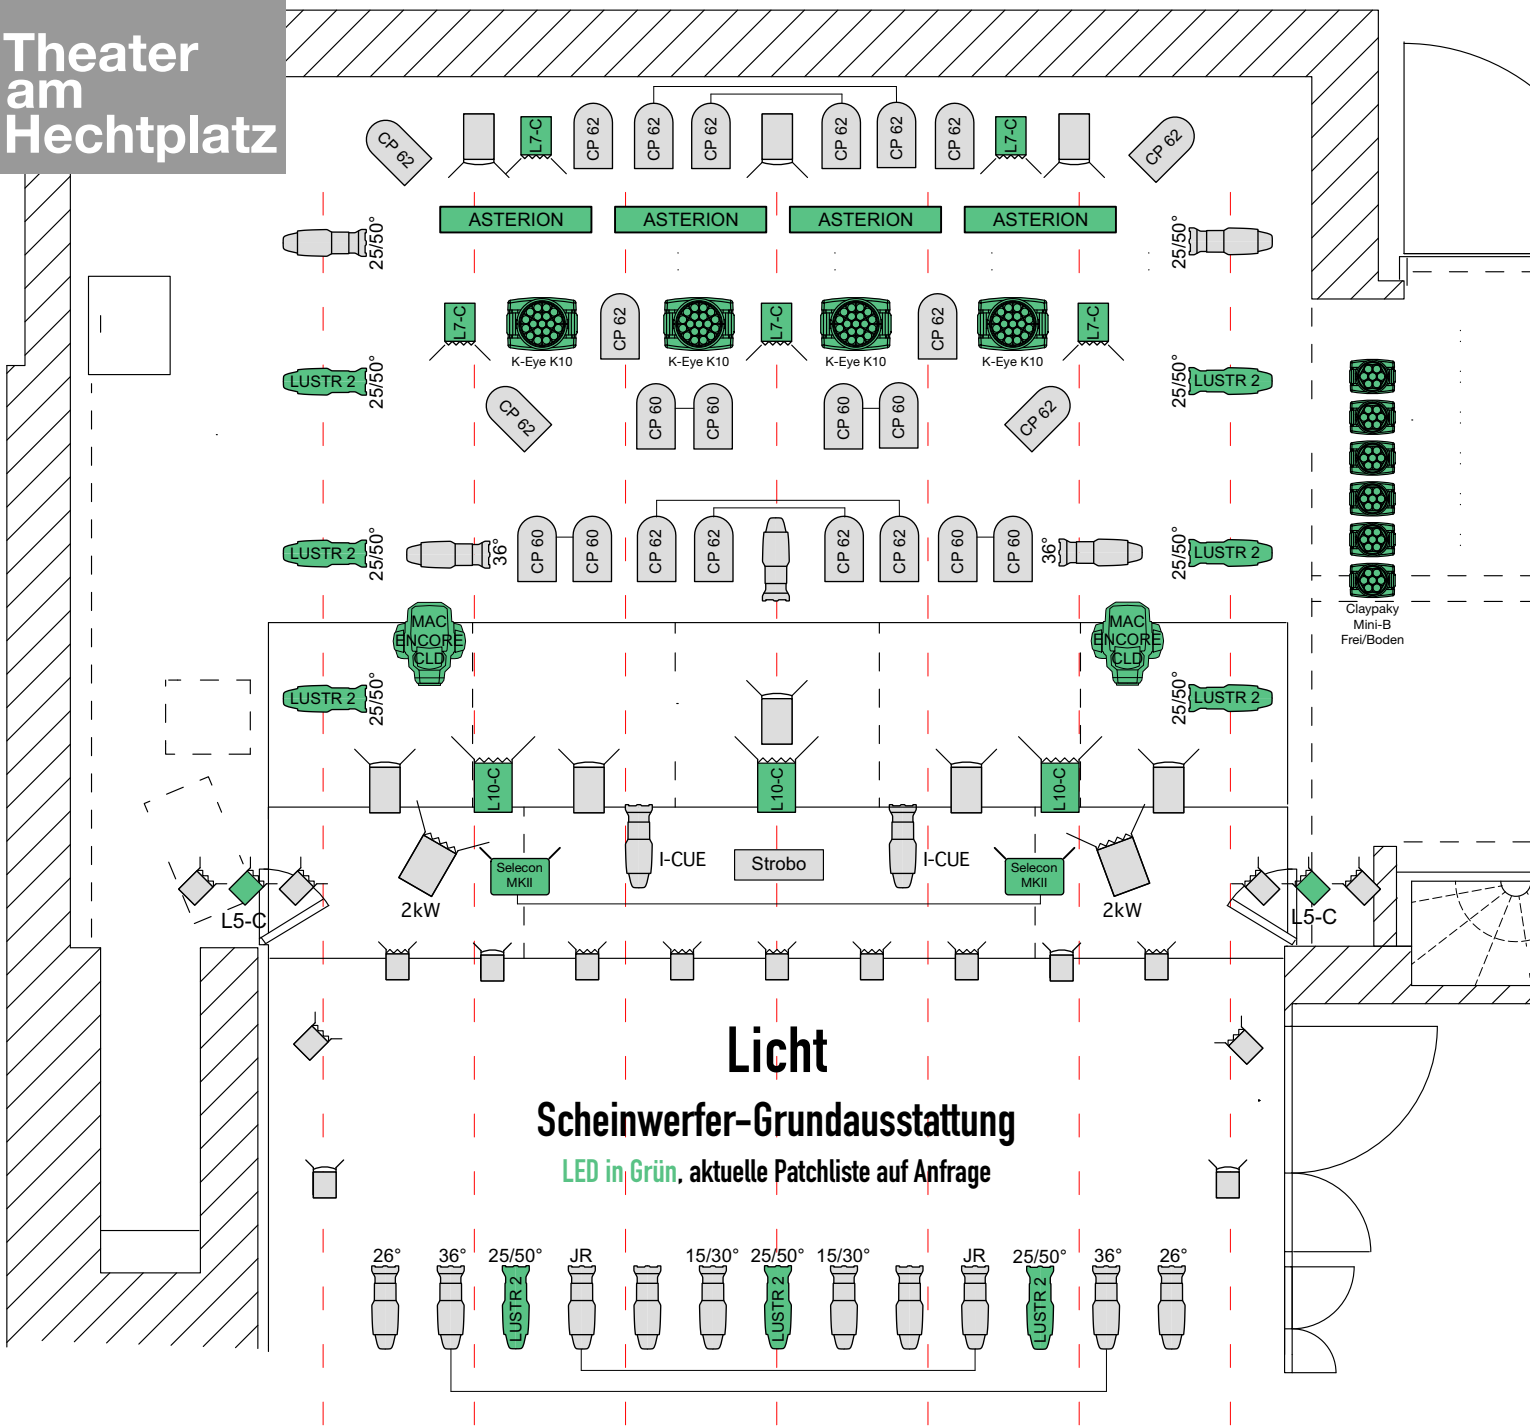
Theater am Hechtplatz

CP 62
L7-C
CP 62
CP 62
CP 62
CP 62
CP 62
CP 62
L7-C
CP 62

ASTERION
ASTERION
ASTERION
ASTERION

25/50°
25/50°

L7-C
K-Eye K10
CP 62
K-Eye K10
L7-C
K-Eye K10
CP 62
K-Eye K10
L7-C

LUSTR 2
25/50°
25/50°
LUSTR 2

CP 62
CP 60
CP 60
CP 60
CP 60
CP 62

LUSTR 2
25/50°
36°
CP 60
CP 60
CP 62
CP 62
CP 62
CP 62
CP 60
CP 60
36°
25/50°
LUSTR 2

Claypaky Mini-B Frei/Boden

MAC ENCORE CLD
MAC ENCORE CLD

LUSTR 2
25/50°
25/50°
LUSTR 2

L10-C
L10-C
L10-C

Selecon MKII
I-CUE
Strobo
I-CUE
Selecon MKII

L5-C
2kW
2kW
L5-C

Licht
Scheinwerfer-Grundausstattung
LED in Grün, aktuelle Patchliste auf Anfrage

26°
36°
25/50°
JR
15/30°
25/50°
15/30°
JR
25/50°
36°
26°

LUSTR 2
LUSTR 2
LUSTR 2